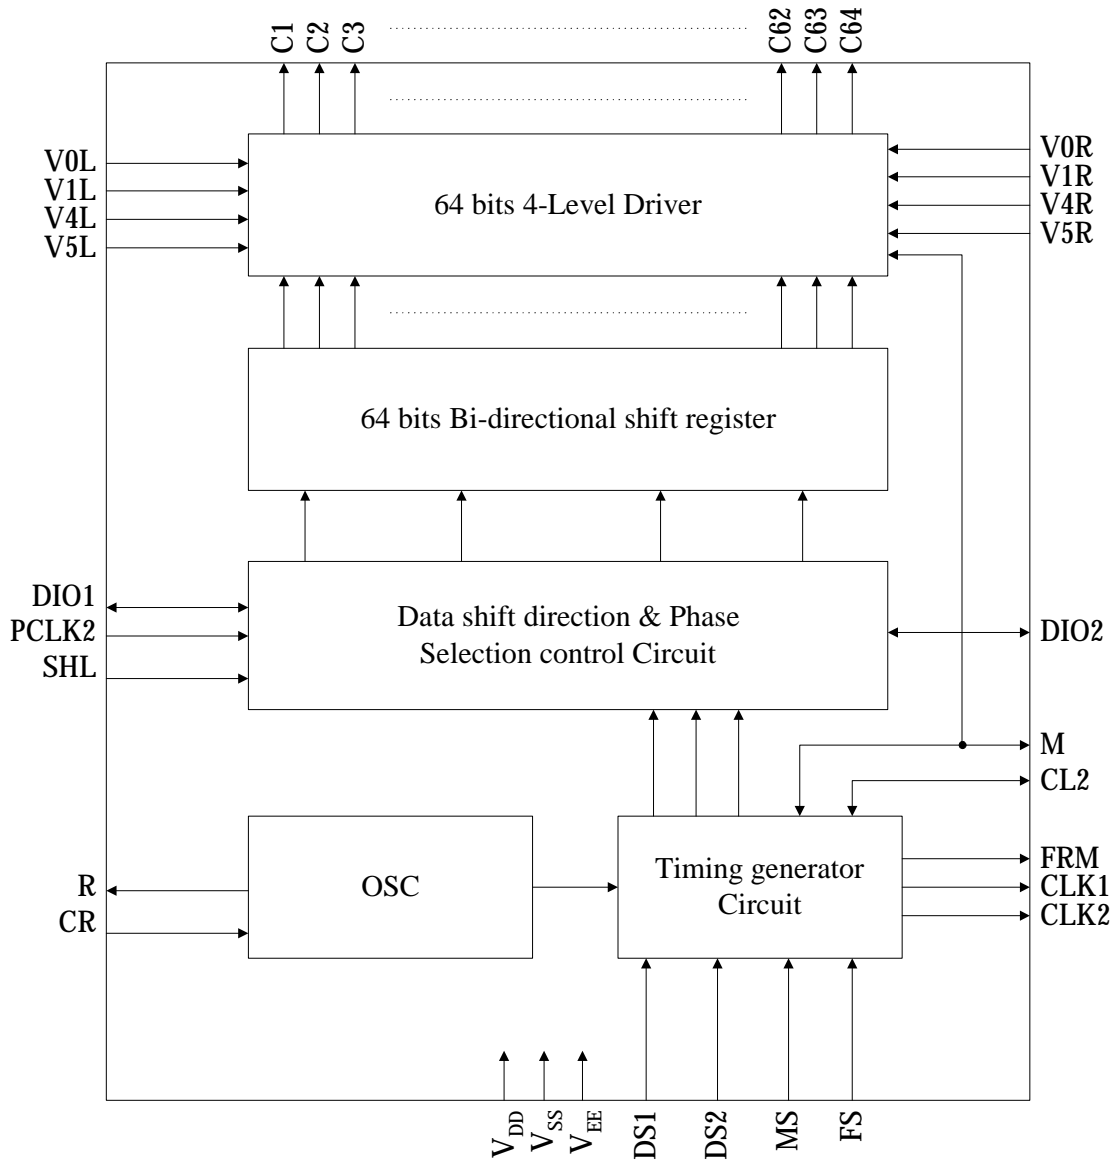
C1 C2 C3 C62 C63 C64

V0L
V1L
V4L
V5L

64 bits 4-Level Driver

V0R
V1R
V4R
V5R

64 bits Bi-directional shift register

DIO1
PCLK2
SHL

Data shift direction & Phase Selection control Circuit

DIO2

M
CL2

R
CR

OSC

Timing generator Circuit

FRM
CLK1
CLK2

$V_{DD}$ $V_{SS}$ $V_{EE}$ DS1 DS2 MS FS